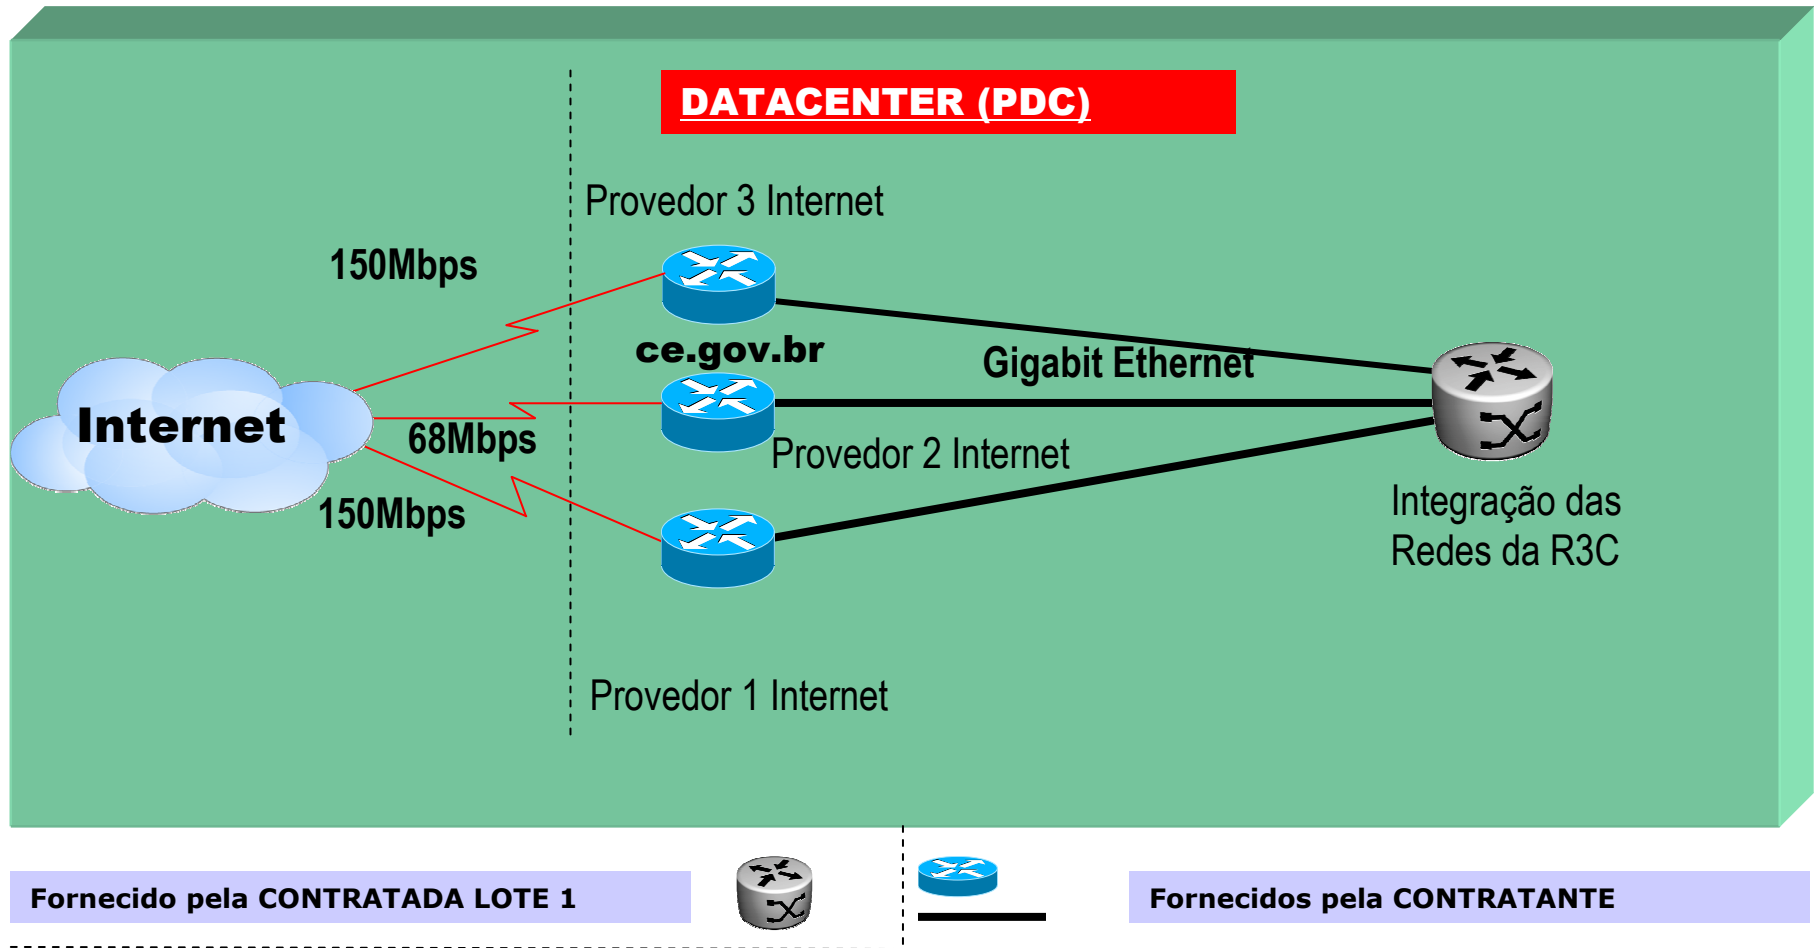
DATACENTER (PDC)

Provedor 3 Internet

150Mbps

ce.gov.br

Gigabit Ethernet

Internet

68Mbps

Provedor 2 Internet

150Mbps

Integração das Redes da R3C

Provedor 1 Internet

Fornecido pela CONTRATADA LOTE 1

Fornecidos pela CONTRATANTE